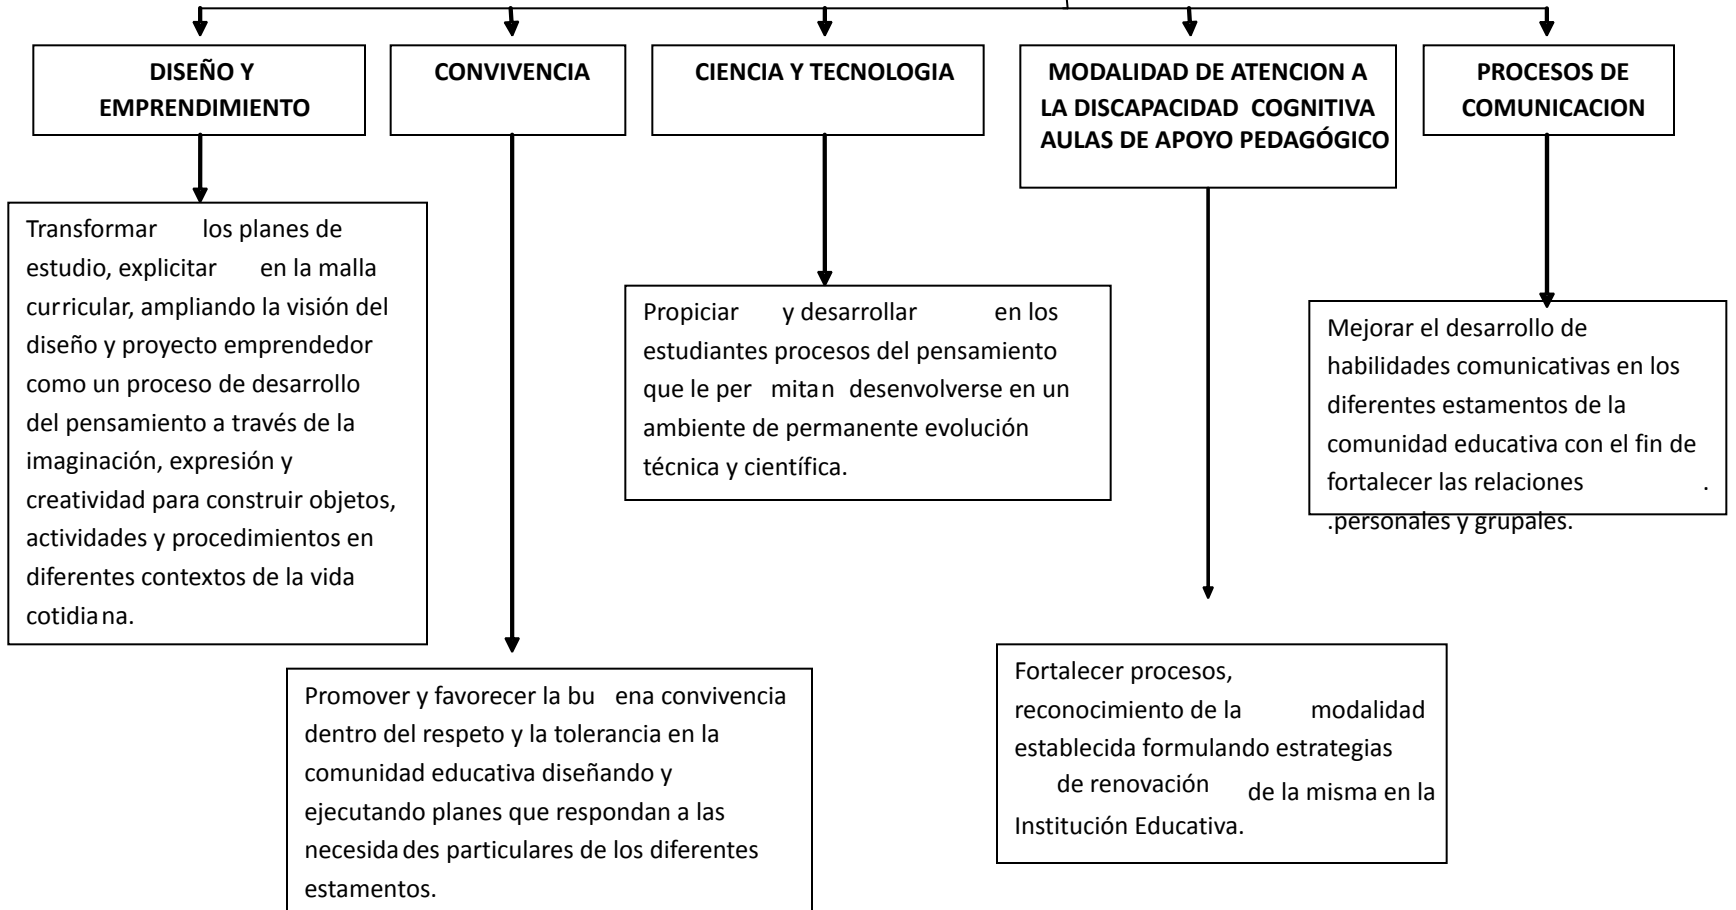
DISEÑO Y EMPRENDIMIENTO

CONVIVENCIA

CIENCIA Y TECNOLOGIA

MODALIDAD DE ATENCION A LA DISCAPACIDAD COGNITIVA AULAS DE APOYO PEDAGÓGICO

PROCESOS DE COMUNICACION

Transformar los planes de estudio, explicitar en la malla curricular, ampliando la visión del diseño y proyecto emprendedor como un proceso de desarrollo del pensamiento a través de la imaginación, expresión y creatividad para construir objetos, actividades y procedimientos en diferentes contextos de la vida cotidiana.

Propiciar y desarrollar en los estudiantes procesos del pensamiento que le permitan desenvolverse en un ambiente de permanente evolución técnica y científica.

Mejorar el desarrollo de habilidades comunicativas en los diferentes estamentos de la comunidad educativa con el fin de fortalecer las relaciones . .personales y grupales.

Promover y favorecer la buena convivencia dentro del respeto y la tolerancia en la comunidad educativa diseñando y ejecutando planes que respondan a las necesidades particulares de los diferentes estamentos.

Fortalecer procesos, reconocimiento de la modalidad establecida formulando estrategias de renovación de la misma en la Institución Educativa.